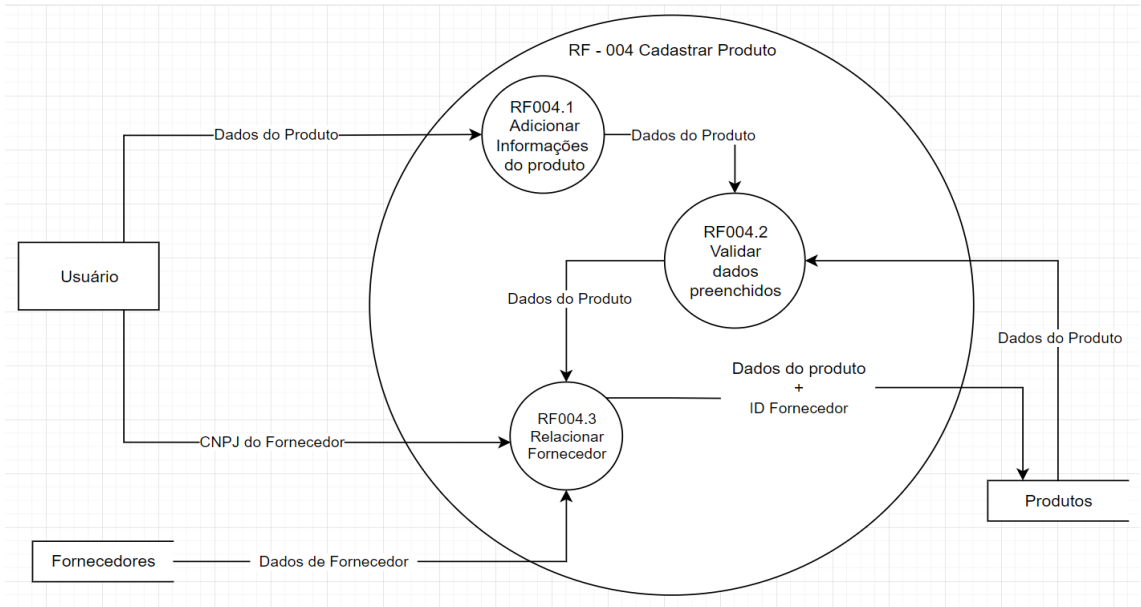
RF - 004 Cadastrar Produto

Usuário

Dados do Produto

RF004.1
Adicionar
Informações
do produto

Dados do Produto

RF004.2
Validar
dados
preenchidos

Dados do Produto

Dados do Produto

RF004.3
Relacionar
Fornecedor

Dados do produto
+
ID Fornecedor

CNPJ do Fornecedor

Produtos

Fornecedores

Dados de Fornecedor